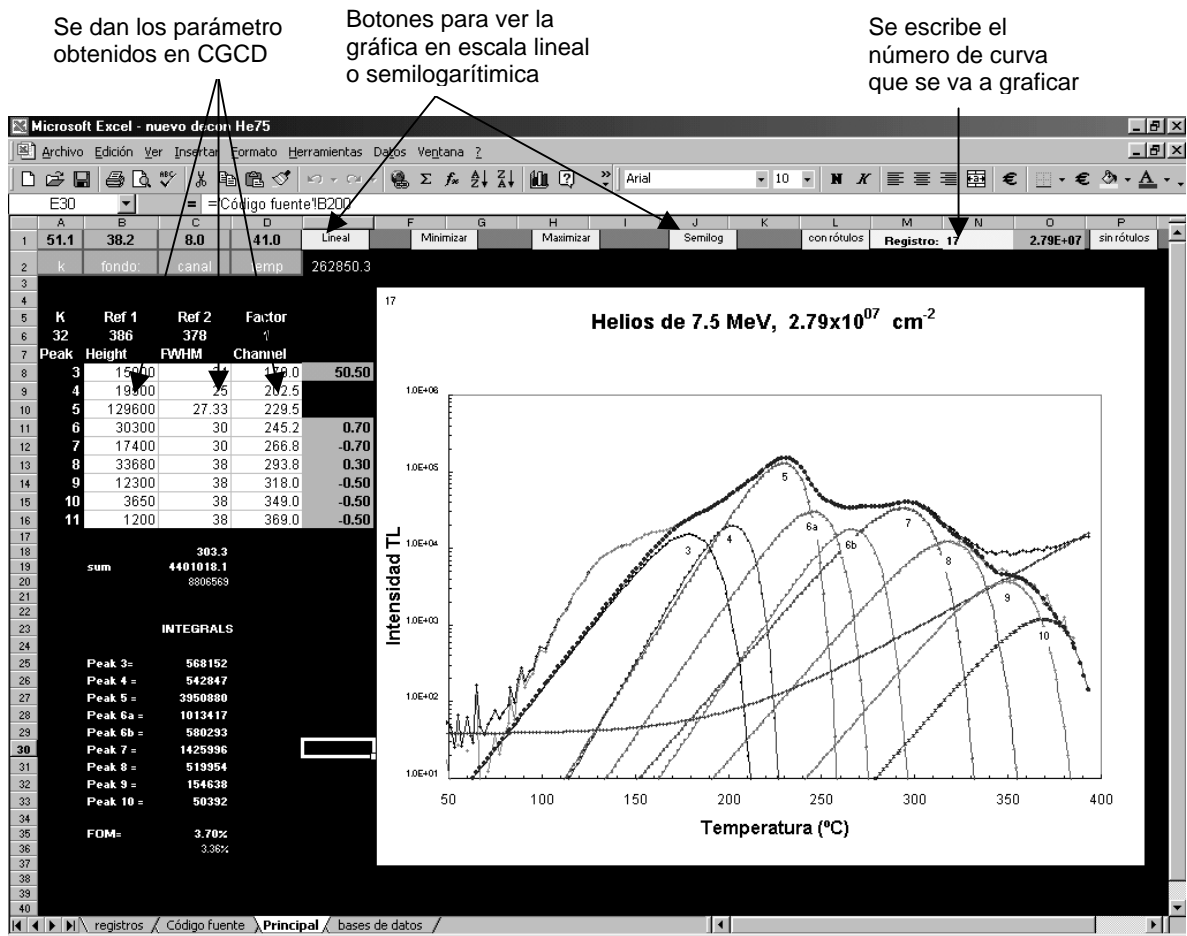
Se dan los parámetro obtenidos en CGCD

Botones para ver la gráfica en escala lineal o semilogarítimica

Se escribe el número de curva que se va a graficar

Microsoft Excel - nuevo de con He75

Archivo Edición Ver Insertar Formato Herramientas Datos Ventana ?

Arial 10 N K €

E30 = =Código fuente'!B200

| | A | B | C | D | E | F | G | H | I | J | K | L | M | N | O | P |
|---|---|---|---|---|---|---|---|---|---|---|---|---|---|---|---|---|
| 1 | 51.1 | 38.2 | 8.0 | 41.0 | Lineal | Minimizar | | Maximizar | | Semilog | | con rótulos | Registro: 17 | | 2.79E+07 | sin rótulos |
| 2 | k | fondo: | canal | temp | 262850.3 | | | | | | | | | | | |
| 5 | K | Ref 1 | Ref 2 | Factor | | | | | | | | | | | | |
| 6 | 32 | 386 | 378 | 1 | | | | | | | | | | | | |
| 7 | Peak | Height | FWHM | Channel | | | | | | | | | | | | |
| 8 | 3 | 15000 | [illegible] | 179.0 | 50.50 | | | | | | | | | | | |
| 9 | 4 | 19800 | 25 | 202.5 | | | | | | | | | | | | |
| 10 | 5 | 129600 | 27.33 | 229.5 | | | | | | | | | | | | |
| 11 | 6 | 30300 | 30 | 245.2 | 0.70 | | | | | | | | | | | |
| 12 | 7 | 17400 | 30 | 266.8 | -0.70 | | | | | | | | | | | |
| 13 | 8 | 33680 | 38 | 293.8 | 0.30 | | | | | | | | | | | |
| 14 | 9 | 12300 | 38 | 318.0 | -0.50 | | | | | | | | | | | |
| 15 | 10 | 3650 | 38 | 349.0 | -0.50 | | | | | | | | | | | |
| 16 | 11 | 1200 | 38 | 369.0 | -0.50 | | | | | | | | | | | |

303.3
sum 4401018.1
8806569

INTEGRALS

Peak 3= 568152
Peak 4 = 542847
Peak 5 = 3950880
Peak 6a = 1013417
Peak 6b = 580293
Peak 7 = 1425996
Peak 8 = 519954
Peak 9 = 154638
Peak 10 = 50392

FOM= 3.70%
3.36%

17

Helios de 7.5 MeV, $2.79x10^{07}$ $cm^{-2}$

Intensidad TL

1.0E+06
1.0E+05
1.0E+04
1.0E+03
1.0E+02
1.0E+01

3 4 5 6a 6b 7 8 9 10

50 100 150 200 250 300 350 400

Temperatura (ºC)

registros Código fuente Principal bases de datos